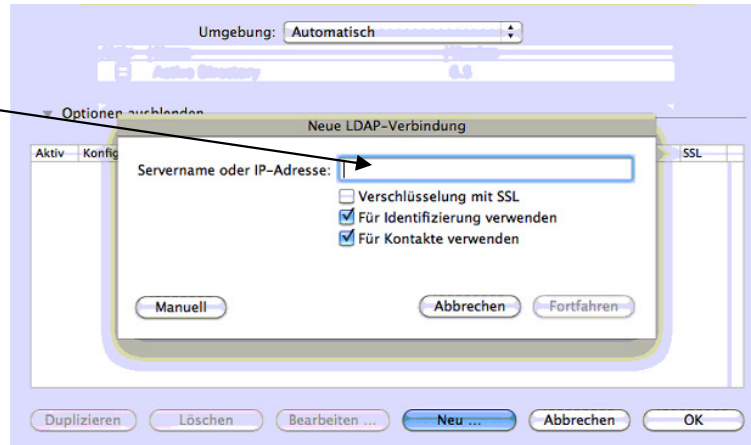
Umgebung: Automatisch

Active Directory

Optionen ausblenden

Neue LDAP-Verbindung

Aktiv Konfig

SSL

Servername oder IP-Adresse:

Verschlüsselung mit SSL

Für Identifizierung verwenden

Für Kontakte verwenden

Manuell

Abbrechen

Fortfahren

Duplizieren

Löschen

Bearbeiten ...

Neu ...

Abbrechen

OK